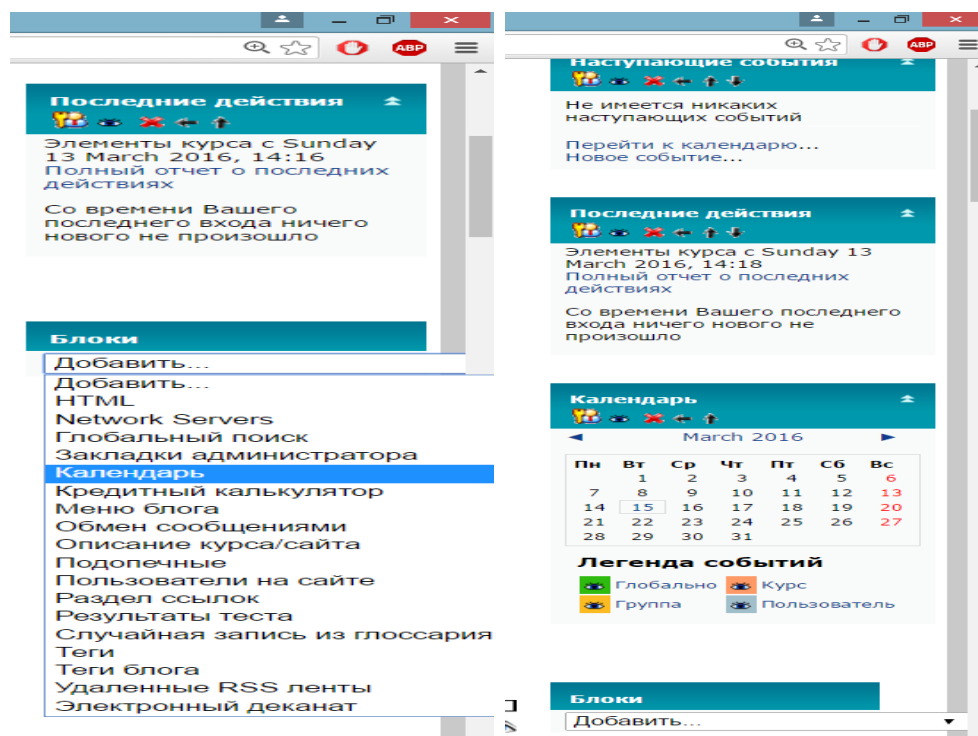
Последние действия

Элементы курса с Sunday 13 March 2016, 14:16
Полный отчет о последних действиях

Со времени Вашего последнего входа ничего нового не произошло

Блоки

Добавить...
Добавить...
HTML
Network Servers
Глобальный поиск
Закладки администратора
Календарь
Кредитный калькулятор
Меню блога
Обмен сообщениями
Описание курса/сайта
Подопечные
Пользователи на сайте
Раздел ссылок
Результаты теста
Случайная запись из глоссария
Теги
Теги блога
Удаленные RSS ленты
Электронный деканат

ABP

Наступающие события

Не имеется никаких наступающих событий

Перейти к календарю...
Новое событие...

Последние действия

Элементы курса с Sunday 13 March 2016, 14:18
Полный отчет о последних действиях

Со времени Вашего последнего входа ничего нового не произошло

Календарь

March 2016

| Пн | Вт | Ср | Чт | Пт | Сб | Вс |
|---|---|---|---|---|---|---|
| | 1 | 2 | 3 | 4 | 5 | 6 |
| 7 | 8 | 9 | 10 | 11 | 12 | 13 |
| 14 | 15 | 16 | 17 | 18 | 19 | 20 |
| 21 | 22 | 23 | 24 | 25 | 26 | 27 |
| 28 | 29 | 30 | 31 | | | |

Легенда событий
Глобально Курс
Группа Пользователь

Блоки

Добавить...

ABP